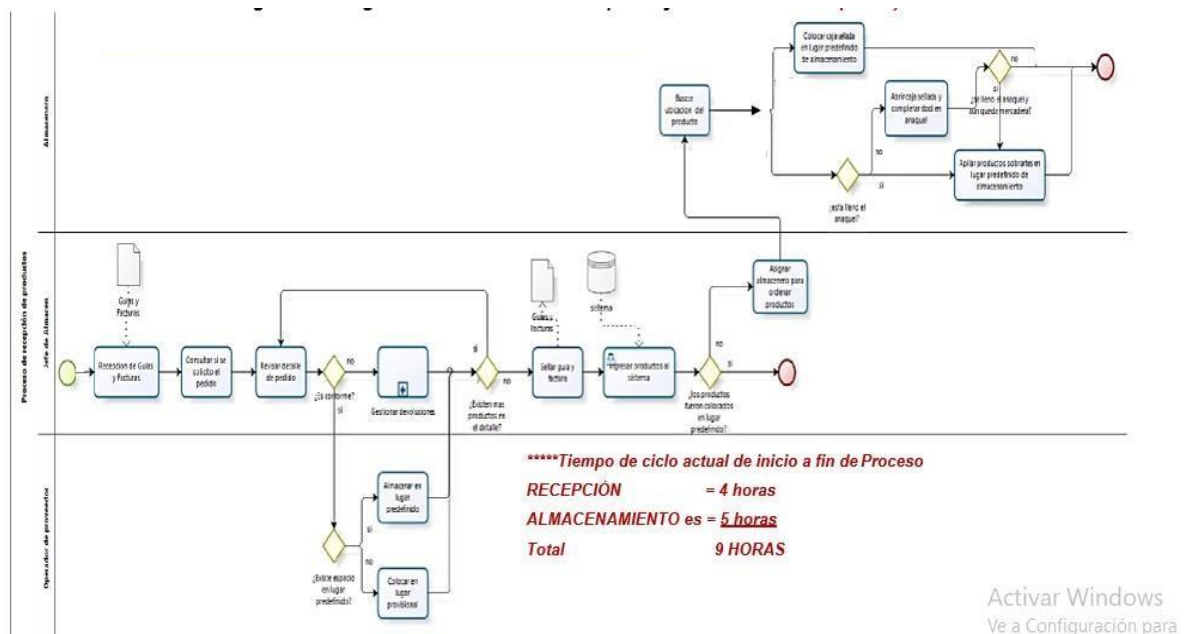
Almacenero

Proceso de recepción de productos

Jefe de Almacen

Operador de proveedor

Colocar caja sellada en lugar predefinido de almacenamiento

no

Buscar ubicacion del producto

Abrir caja sellada y completar stock en anaquel

si

¿se lleno el anaquel y aun queda mercadería?

no

si

Apilar productos sobrantes en lugar predefinido de almacenamiento

¿esta lleno el anaquel?

Guias y Facturas

Recepcion de Guias y Facturas

Consultar si se solicito el pedido

Revisar detalle de pedido

no

¿Es conforme?

si

Gestionar devoluciones

si

¿Existen mas productos en el detalle?

no

Guias y facturas

Sellar guia y factura

sistema

Ingresar productos al sistema

Asignar almacenero para ordenar productos

no

si

¿los productos fueron colocados en lugar predefinido?

Almacenar en lugar predefinido

si

no

¿Existe espacio en lugar predefinido?

Colocar en lugar provisional

*****Tiempo de ciclo actual de inicio a fin de Proceso

RECEPCIÓN = 4 horas

ALMACENAMIENTO es = 5 horas

Total 9 HORAS

Activar Windows
Ve a Configuración para